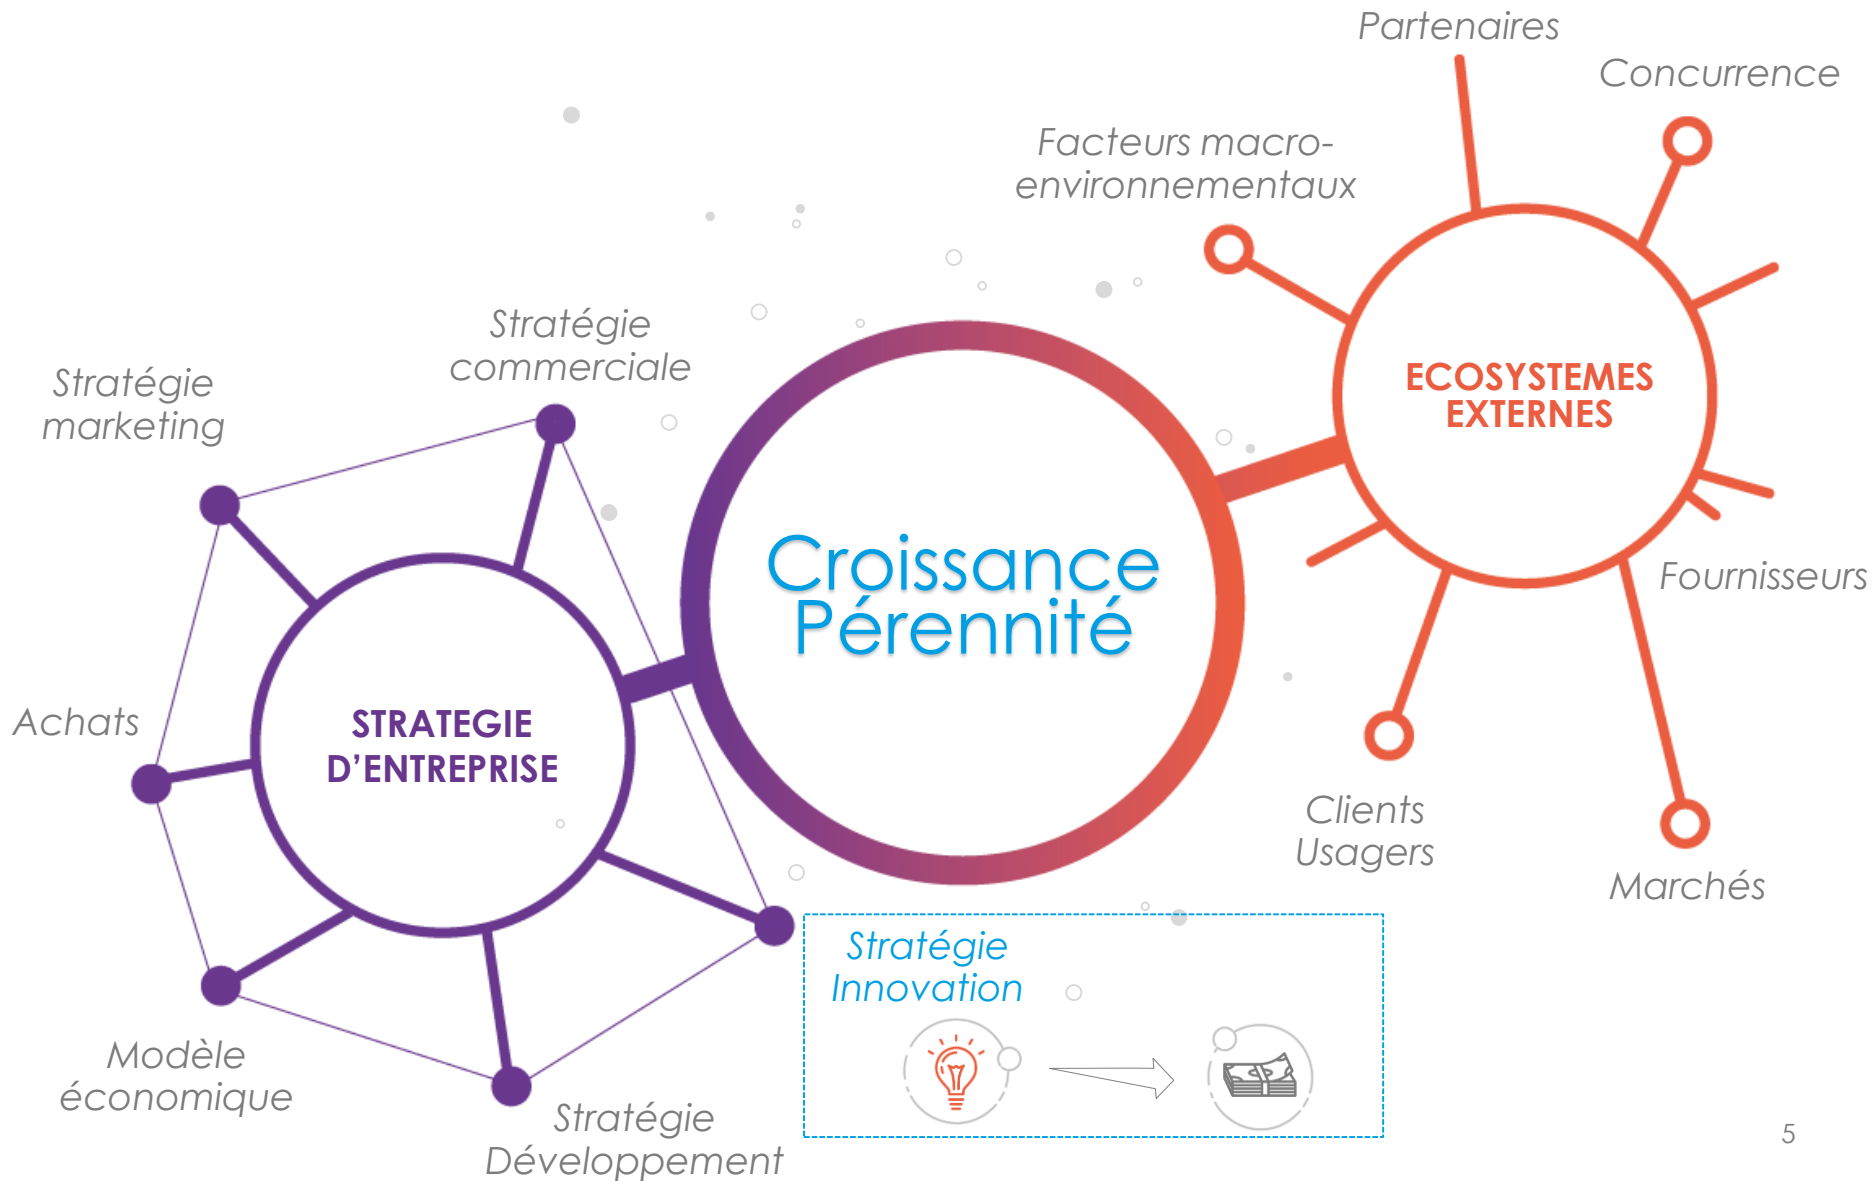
Partenaires

Concurrence

Facteurs macro-environnementaux

Stratégie commerciale

Stratégie marketing

ECOSYSTEMES EXTERNES

Croissance Pérennité

Fournisseurs

Achats

STRATEGIE D'ENTREPRISE

Clients Usagers

Marchés

Stratégie Innovation

Modèle économique

Stratégie Développement

5